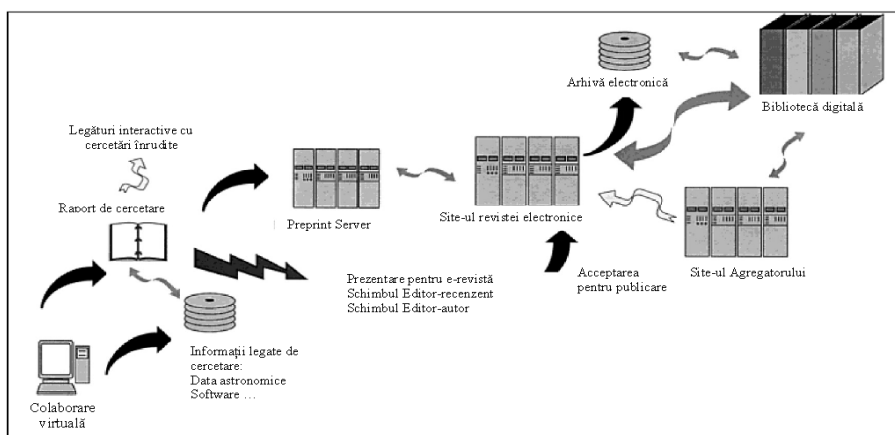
Arhivă electronică

Bibliotecă digitală

Legături interactive cu cercetări înrudite

Raport de cercetare

Preprint Server

Site-ul revistei electronice

Site-ul Agregatorului

Acceptarea pentru publicare

Prezentare pentru e-revistă
Schimbul Editor-recenzent
Schimbul Editor-autor

Informații legate de cercetare:
Data astronomice
Software ...

Colaborare virtuală